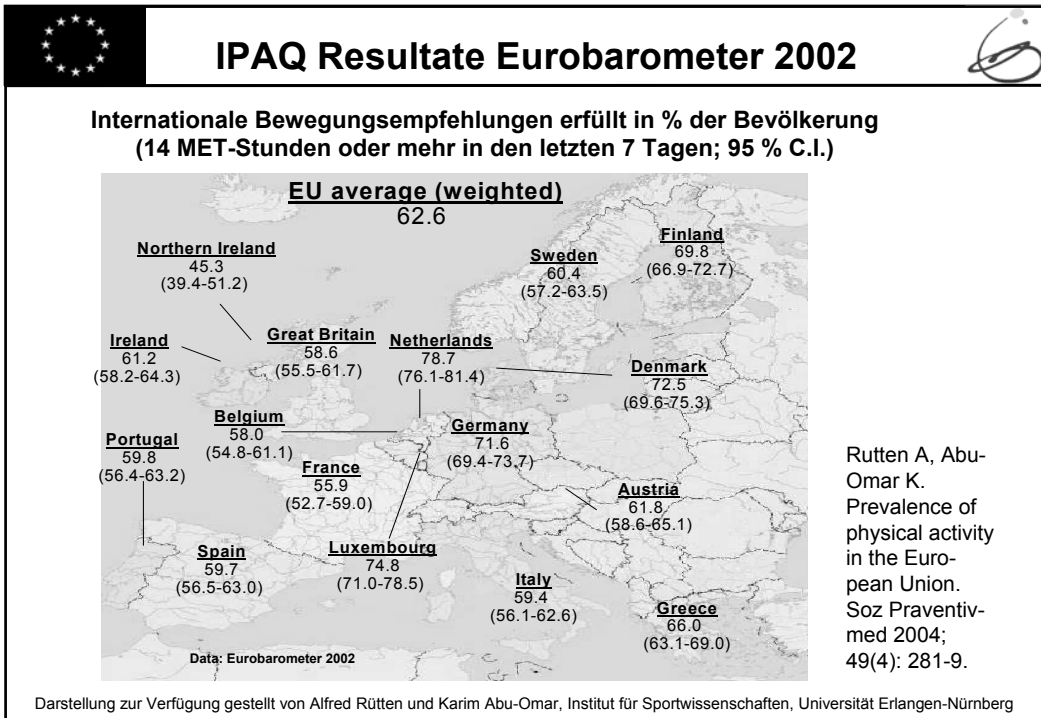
IPAQ Resultate Eurobarometer 2002

Internationale Bewegungsempfehlungen erfüllt in % der Bevölkerung (14 MET-Stunden oder mehr in den letzten 7 Tagen; 95 % C.I.)

EU average (weighted)
62.6

Northern Ireland
45.3
(39.4-51.2)

Sweden
60.4
(57.2-63.5)

Finland
69.8
(66.9-72.7)

Ireland
61.2
(58.2-64.3)

Great Britain
58.6
(55.5-61.7)

Netherlands
78.7
(76.1-81.4)

Denmark
72.5
(69.6-75.3)

Belgium
58.0
(54.8-61.1)

Germany
71.6
(69.4-73.7)

Portugal
59.8
(56.4-63.2)

France
55.9
(52.7-59.0)

Austria
61.8
(58.6-65.1)

Spain
59.7
(56.5-63.0)

Luxembourg
74.8
(71.0-78.5)

Italy
59.4
(56.1-62.6)

Greece
66.0
(63.1-69.0)

Data: Eurobarometer 2002

Rutten A, Abu-Omar K. Prevalence of physical activity in the European Union. Soz Praventivmed 2004; 49(4): 281-9.

Darstellung zur Verfügung gestellt von Alfred Rütten und Karim Abu-Omar, Institut für Sportwissenschaften, Universität Erlangen-Nürnberg